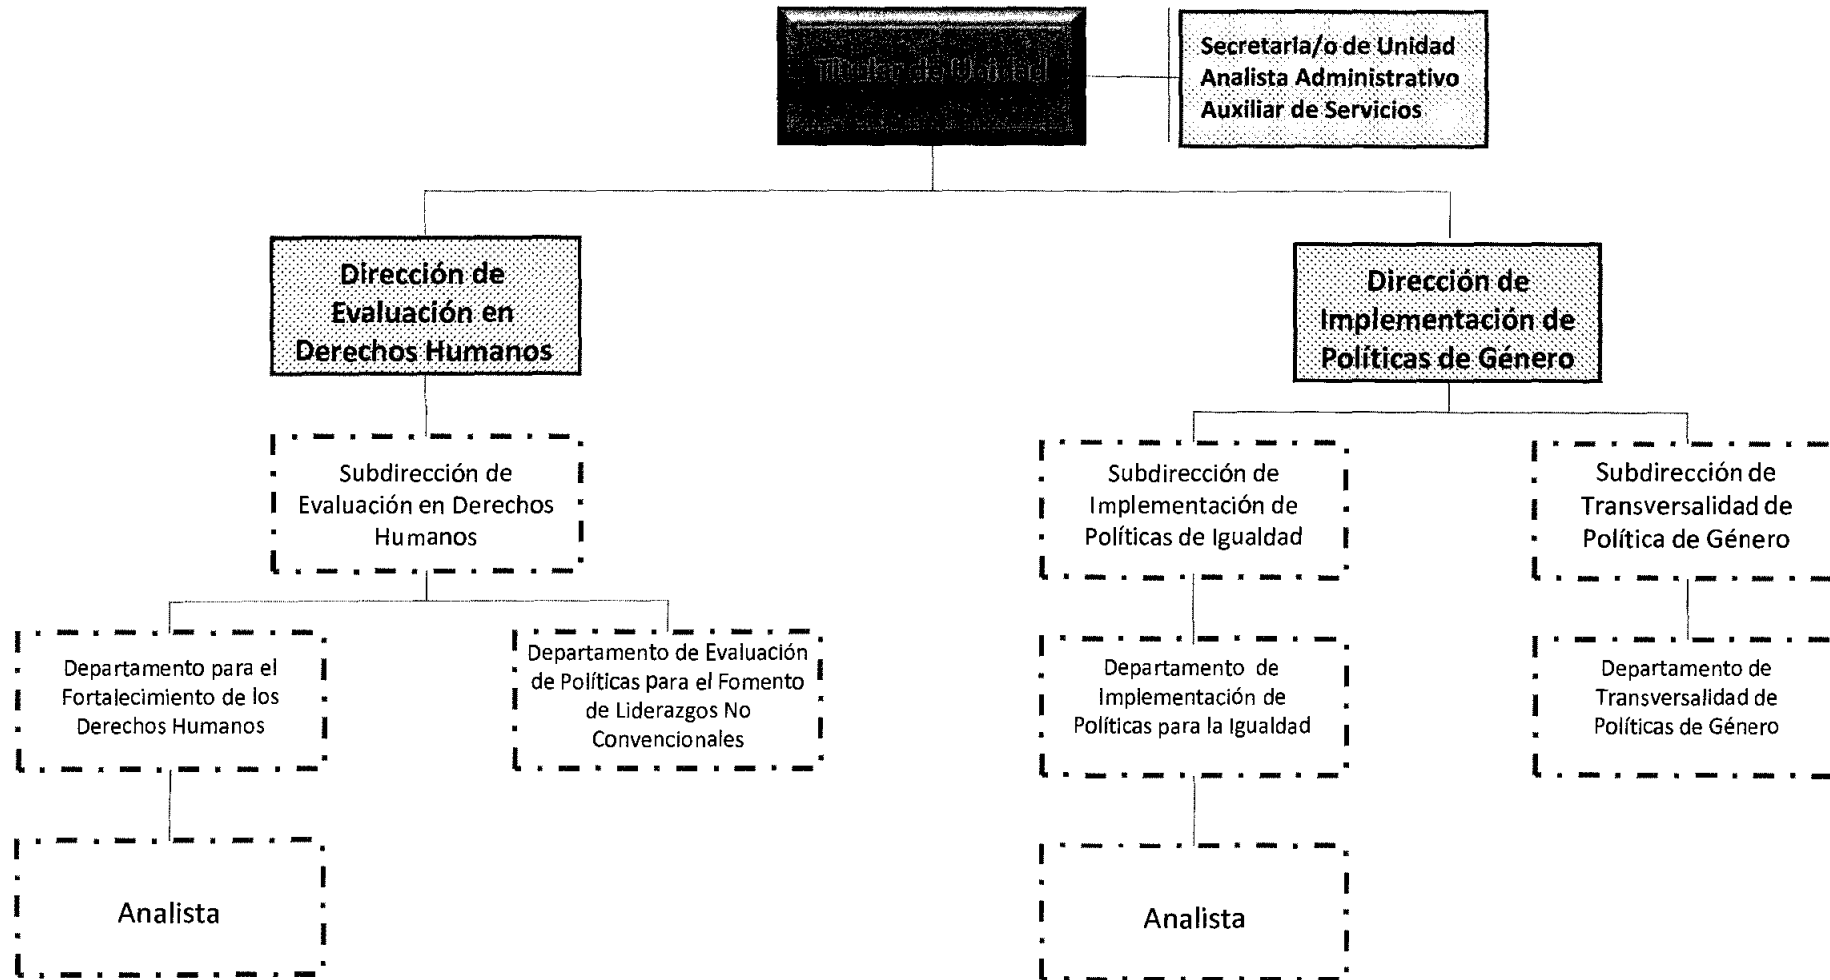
Titular de Unidad

Secretaria/o de Unidad
Analista Administrativo
Auxiliar de Servicios

Dirección de Evaluación en Derechos Humanos

Subdirección de Evaluación en Derechos Humanos

Departamento para el Fortalecimiento de los Derechos Humanos

Analista

Departamento de Evaluación de Políticas para el Fomento de Liderazgos No Convencionales

Dirección de Implementación de Políticas de Género

Subdirección de Implementación de Políticas de Igualdad

Departamento de Implementación de Políticas para la Igualdad

Analista

Subdirección de Transversalidad de Política de Género

Departamento de Transversalidad de Políticas de Género